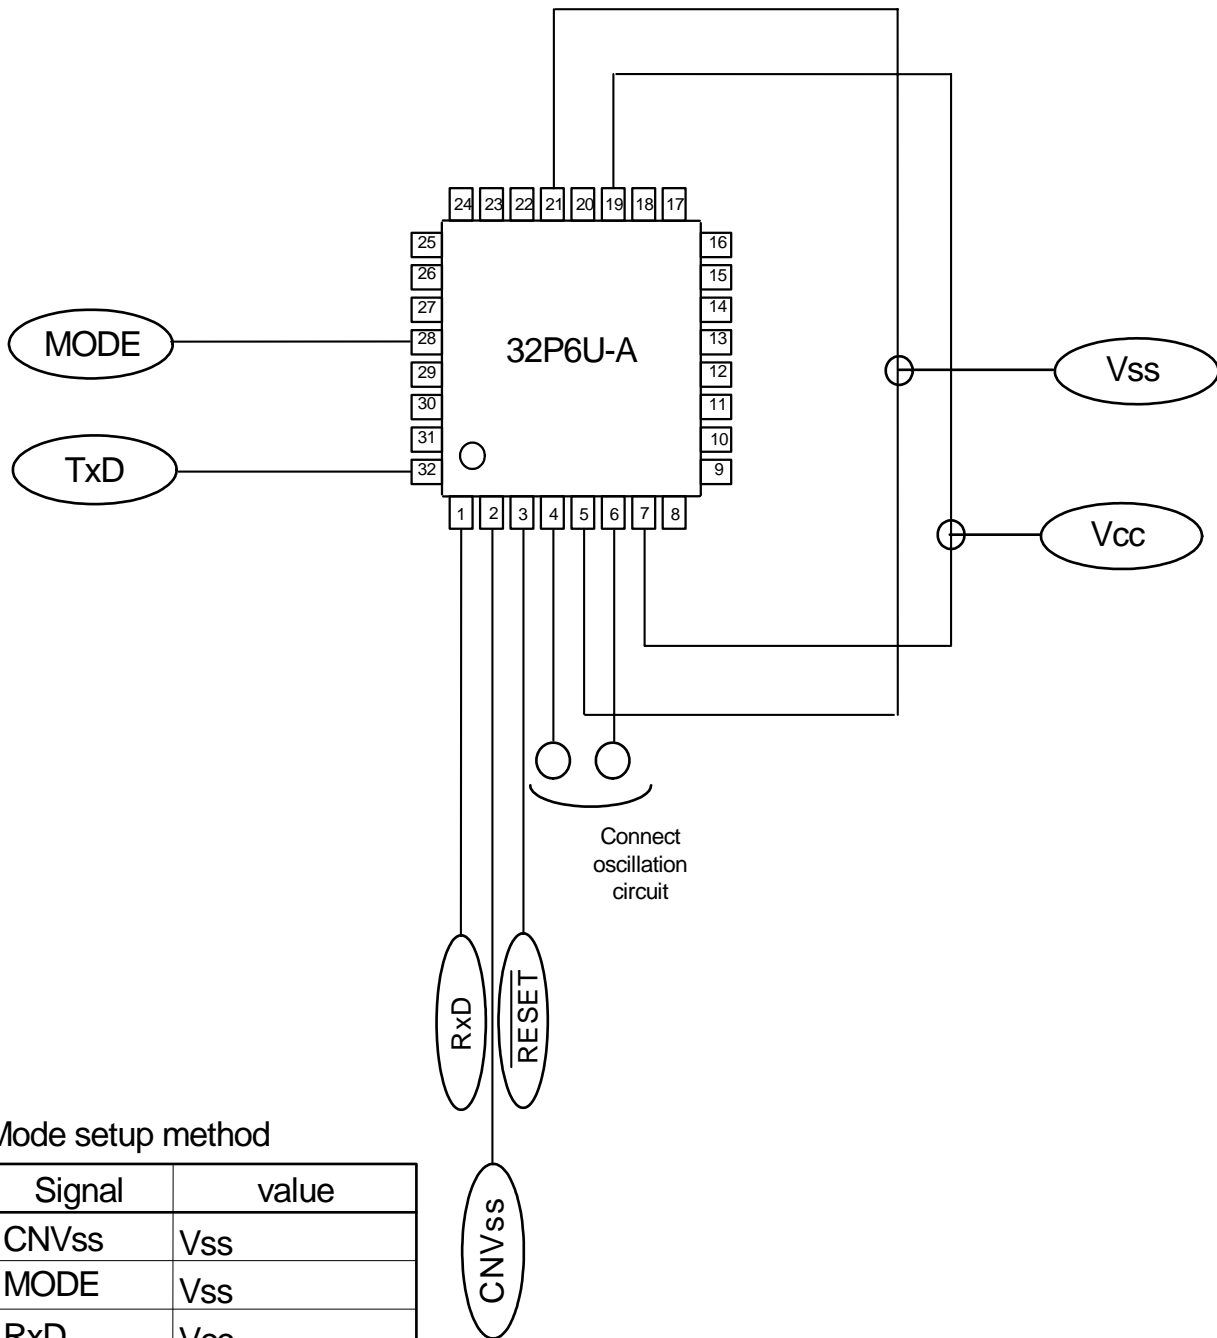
24 23 22 21 20 19 18 17

25
26
27
28
29
30
31
32

16
15
14
13
12
11
10
9

1 2 3 4 5 6 7 8

32P6U-A

MODE

TxD

Vss

Vcc

Connect oscillation circuit

RxD

$\overline{\text{RESET}}$

CNVss

Mode setup method

| Signal | value |
|---|---|
| CNVss | Vss |
| MODE | Vss |
| RxD | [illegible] |